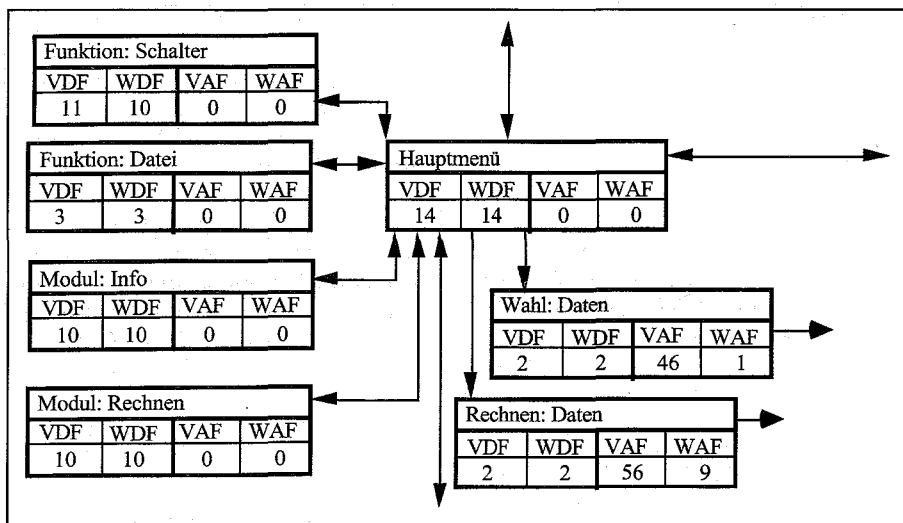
Funktion: Schalter

| VDF | WDF | VAF | WAF |
|---|---|---|---|
| 11 | 10 | 0 | 0 |

Funktion: Datei

| VDF | WDF | VAF | WAF |
|---|---|---|---|
| 3 | 3 | 0 | 0 |

Hauptmenü

| VDF | WDF | VAF | WAF |
|---|---|---|---|
| 14 | 14 | 0 | 0 |

Modul: Info

| VDF | WDF | VAF | WAF |
|---|---|---|---|
| 10 | 10 | 0 | 0 |

Wahl: Daten

| VDF | WDF | VAF | WAF |
|---|---|---|---|
| 2 | 2 | 46 | 1 |

Modul: Rechnen

| VDF | WDF | VAF | WAF |
|---|---|---|---|
| 10 | 10 | 0 | 0 |

Rechnen: Daten

| VDF | WDF | VAF | WAF |
|---|---|---|---|
| 2 | 2 | 56 | 9 |